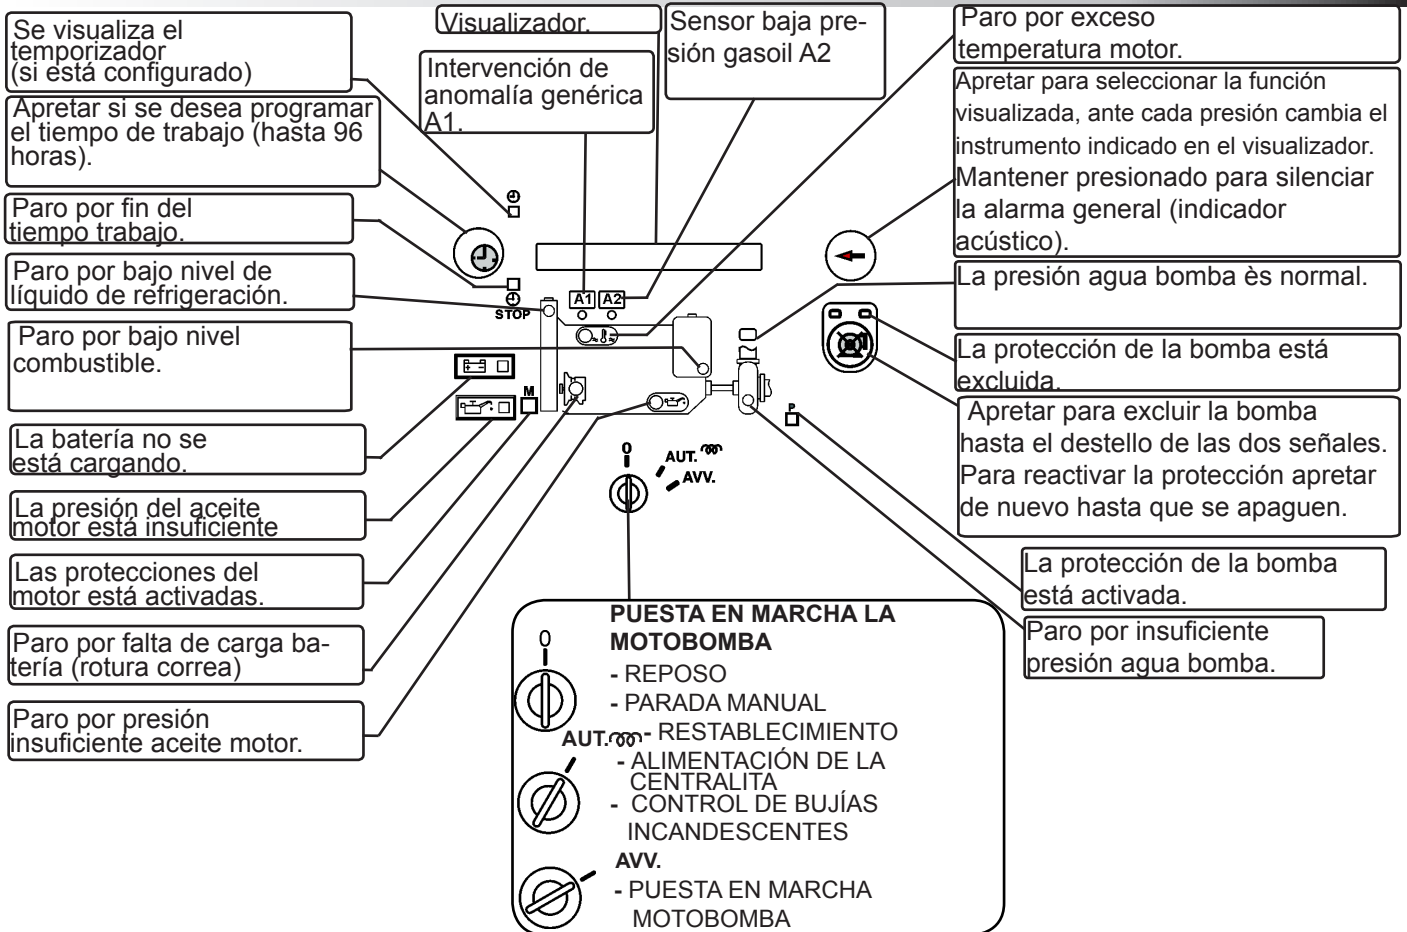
Se visualiza el temporizador (si está configurado)

Apretar si se desea programar el tiempo de trabajo (hasta 96 horas).

Paro por fin del tiempo trabajo.

Paro por bajo nivel de líquido de refrigeración.

Paro por bajo nivel combustible.

La batería no se está cargando.

La presión del aceite motor está insuficiente

Las protecciones del motor está activadas.

Paro por falta de carga batería (rotura correa)

Paro por presión insuficiente aceite motor.

Visualizador.

Intervención de anomalía genérica A1.

Sensor baja presión gasoil A2

Paro por exceso temperatura motor.

Apretar para seleccionar la función visualizada, ante cada presión cambia el instrumento indicado en el visualizador. Mantener presionado para silenciar la alarma general (indicador acústico).

La presión agua bomba ès normal.

La protección de la bomba está excluida.

Apretar para excluir la bomba hasta el destello de las dos señales. Para reactivar la protección apretar de nuevo hasta que se apaguen.

La protección de la bomba está activada.

Paro por insuficiente presión agua bomba.

STOP

A1 A2

M

P

0

AUT.

AVV.

PUESTA EN MARCHA LA MOTOBOMBA

0

- REPOSO
- PARADA MANUAL

AUT.

- RESTABLECIMIENTO
- ALIMENTACIÓN DE LA CENTRALITA
- CONTROL DE BUJÍAS INCANDESCENTES

AVV.

- PUESTA EN MARCHA MOTOBOMBA